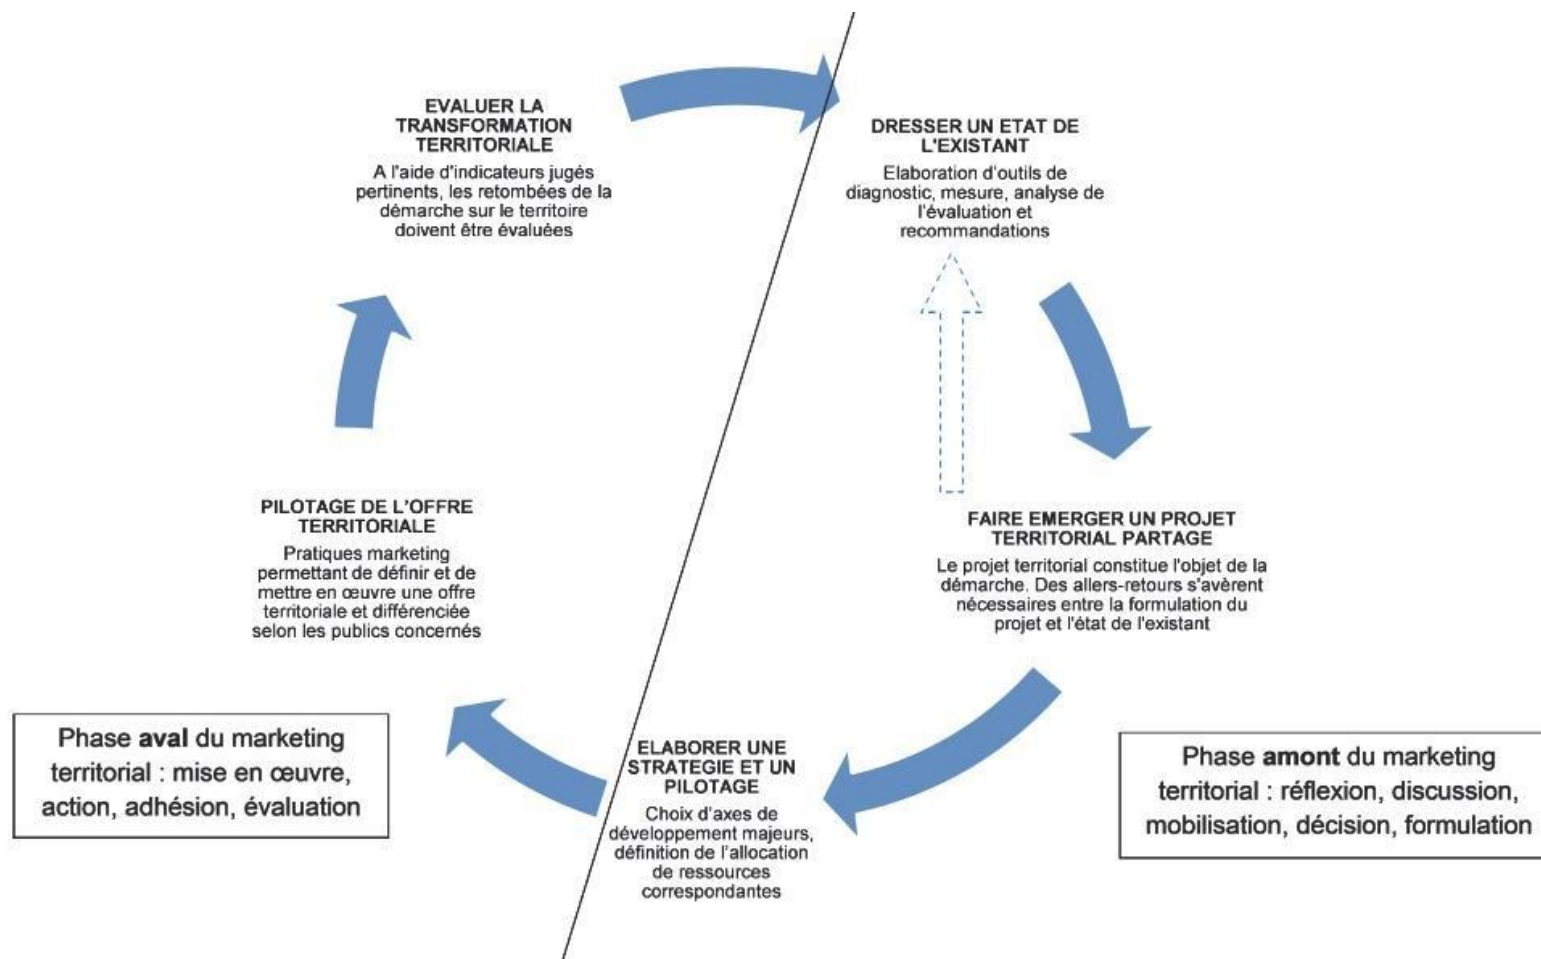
EVALUER LA TRANSFORMATION TERRITORIALE

A l'aide d'indicateurs jugés pertinents, les retombées de la démarche sur le territoire doivent être évaluées

DRESSER UN ETAT DE L'EXISTANT

Elaboration d'outils de diagnostic, mesure, analyse de l'évaluation et recommandations

PILOTAGE DE L'OFFRE TERRITORIALE

Pratiques marketing permettant de définir et de mettre en œuvre une offre territoriale et différenciée selon les publics concernés

FAIRE EMERGER UN PROJET TERRITORIAL PARTAGE

Le projet territorial constitue l'objet de la démarche. Des allers-retours s'avèrent nécessaires entre la formulation du projet et l'état de l'existant

Phase **aval** du marketing territorial : mise en œuvre, action, adhésion, évaluation

ELABORER UNE STRATEGIE ET UN PILOTAGE

Choix d'axes de développement majeurs, définition de l'allocation de ressources correspondantes

Phase **amont** du marketing territorial : réflexion, discussion, mobilisation, décision, formulation